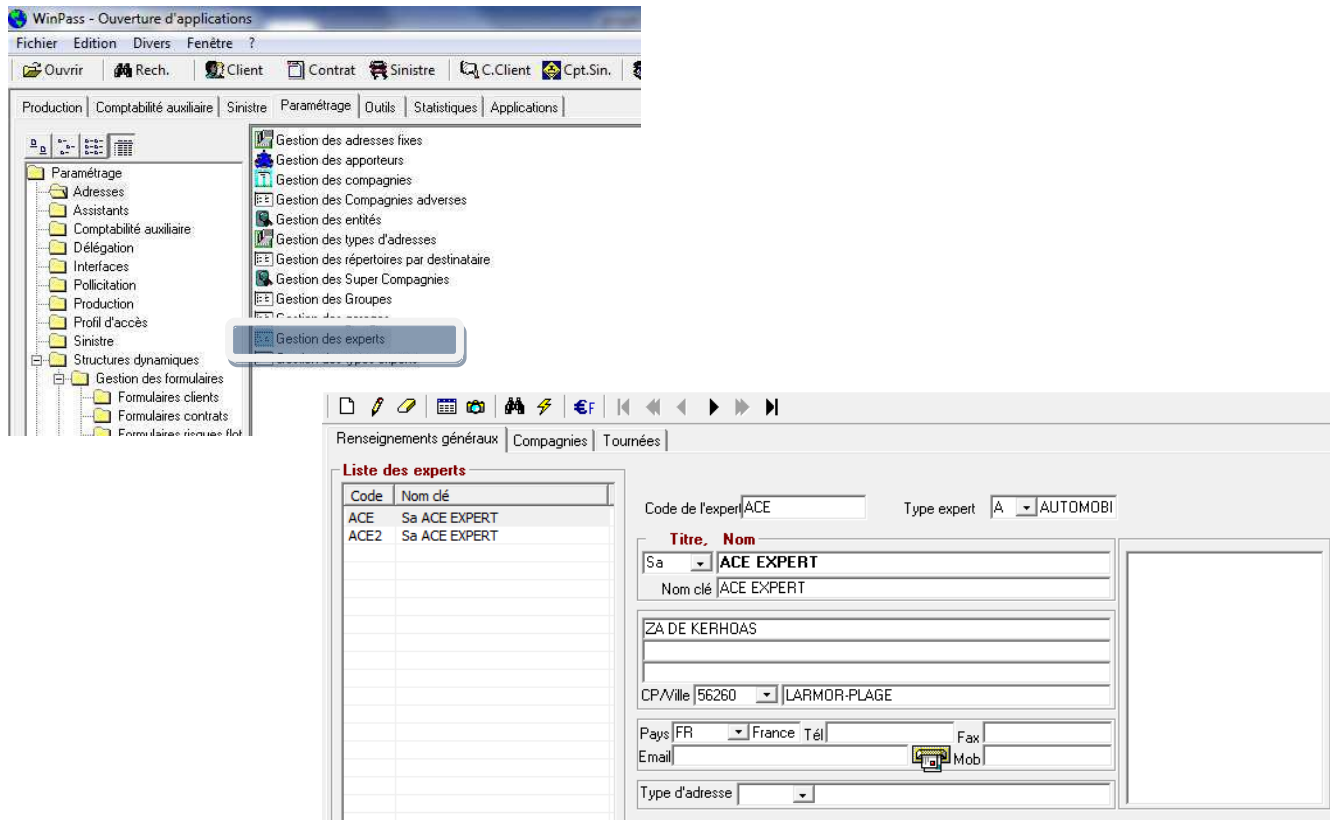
WinPass - Ouverture d'applications

Fichier Edition Divers Fenêtre ?

Ouvrir | Rech. | Client | Contrat | Sinistre | C.Client | Cpt.Sin.

Production | Comptabilité auxiliaire | Sinistre | Paramétrage | Outils | Statistiques | Applications

Paramétrage
Adresses
Assistants
Comptabilité auxiliaire
Délégation
Interfaces
Pollicitation
Production
Profil d'accès
Sinistre
Structures dynamiques
Gestion des formulaires
Formulaires clients
Formulaires contrats
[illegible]

Gestion des adresses fixes
Gestion des apporteurs
Gestion des compagnies
Gestion des Compagnies adverses
Gestion des entités
Gestion des types d'adresses
Gestion des répertoires par destinataire
Gestion des Super Compagnies
Gestion des Groupes
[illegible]
Gestion des experts
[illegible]

€F

Renseignements généraux | Compagnies | Tournées

Liste des experts

| Code | Nom clé |
|---|---|
| ACE | Sa ACE EXPERT |
| ACE2 | Sa ACE EXPERT |

Code de l'expert ACE
Type expert A AUTOMOBI

Titre, Nom
Sa ACE EXPERT
Nom clé ACE EXPERT

ZA DE KERHOAS

CP/Ville 56260 LARMOR-PLAGE

Pays FR France Tél
Fax
Email
Mob

Type d'adresse